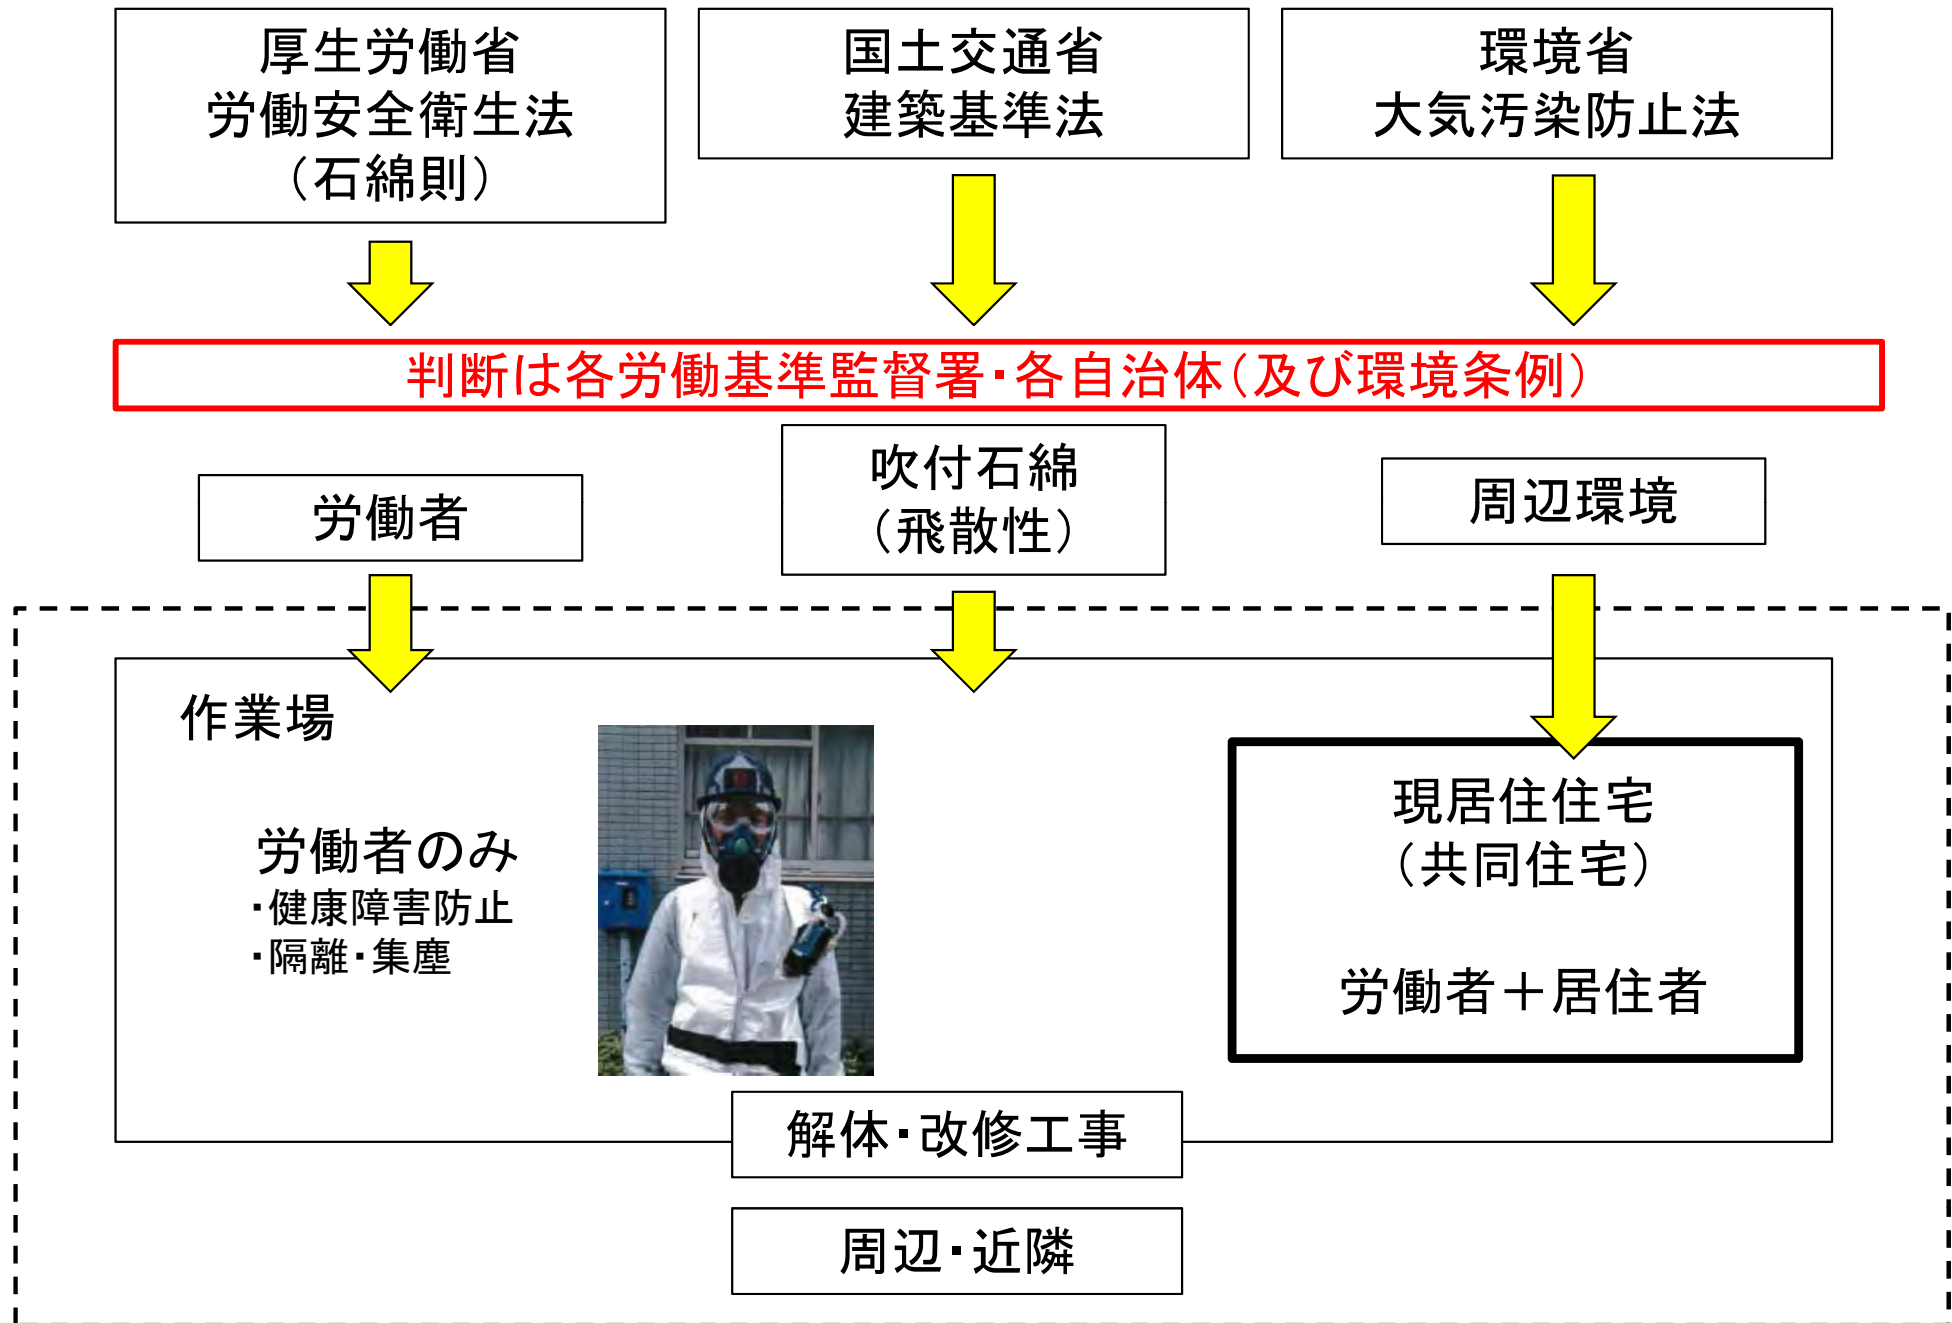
厚生労働省
労働安全衛生法
（石綿則）

国土交通省
建築基準法

環境省
大気汚染防止法

判断は各労働基準監督署・各自治体（及び環境条例）

労働者

吹付石綿
（飛散性）

周辺環境

作業場

労働者のみ
・健康障害防止
・隔離・集塵

現居住住宅
（共同住宅）

労働者＋居住者

解体・改修工事

周辺・近隣